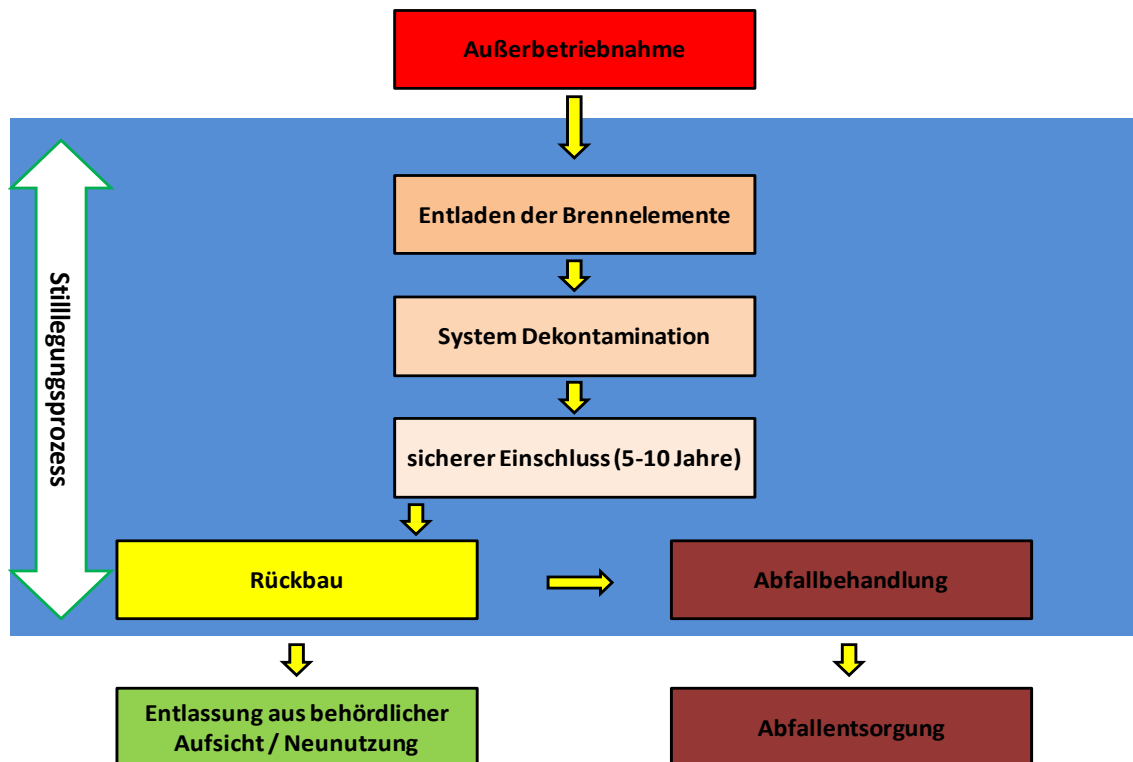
Außerbetriebnahme

Stilllegungsprozess

Entladen der Brennelemente

System Dekontamination

sicherer Einschluss (5-10 Jahre)

Rückbau

Abfallbehandlung

Entlassung aus behördlicher Aufsicht / Neunutzung

Abfallentsorgung